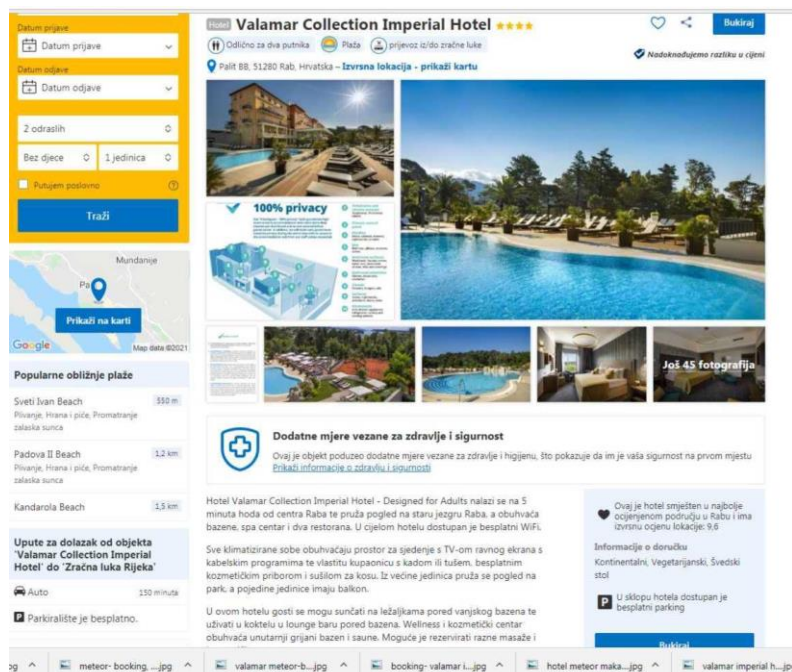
Datum prijave

Datum prijave

Datum odjave

Datum odjave

2 odraslih

Bez djece

1 jedinica

Putujem poslovno

Traži

Mundanje

Pa

Prikaži na karti

Google

Map data ©2021

Popularne obližnje plaže

Sveti Ivan Beach 550 m
Plivanje, Hrana i piće, Promatranje zalaska sunca

Padova II Beach 1,2 km
Plivanje, Hrana i piće, Promatranje zalaska sunca

Kandarola Beach 1,5 km

Upute za dolazak od objekta 'Valamar Collection Imperial Hotel' do 'Zračna luka Rijeka'

Auto 150 minuta

Parkiralište je besplatno.

Hotel Valamar Collection Imperial Hotel ★★★★

Odlično za dva putnika Plaža prijevoz iz/do zračne luke

Bukiraj

Nadoknađujemo razliku u cijeni

Palit BB, 51280 Rab, Hrvatska – Izvrsna lokacija - prikaži kartu

100% privacy

Još 45 fotografija

Dodatne mjere vezane za zdravlje i sigurnost

Ovaj je objekt poduzeo dodatne mjere vezane za zdravlje i higijenu, što pokazuje da im je vaša sigurnost na prvom mjestu
Prikaži informacije o zdravlju i sigurnosti

Hotel Valamar Collection Imperial Hotel - Designed for Adults nalazi se na 5 minuta hoda od centra Raba te pruža pogled na staru jezgru Raba, a obuhvaća bazene, spa centar i dva restorana. U cijelom hotelu dostupan je besplatni WiFi.

Sve klimatizirane sobe obuhvaćaju prostor za sjedenje s TV-om ravnog ekrana s kabelskim programima te vlastitu kupaonicu s kadom ili tušem, besplatnim kozmetičkim priborom i sušilom za kosu. Iz većine jedinica pruža se pogled na park, a pojedine jedinice imaju balkon.

U ovom hotelu gosti se mogu sunčati na ležaljkama pored vanjskog bazena te uživati u koktelu u lounge baru pored bazena. Wellness i kozmetički centar obuhvaća unutarnji grijani bazen i saune. Moguće je rezervirati razne masaže i

Ovaj je hotel smješten u najbolje ocijenjenom području u Rabu i ima izvrsnu ocjenu lokacije: 9,6

Informacije o doručku
Kontinentalni, Vegetarijanski, Švedski stol

U sklopu hotela dostupan je besplatni parking

Bukiraj

jpg ^ meteor- booking, ....jpg ^ valamar meteor-b....jpg ^ booking- valamar i....jpg ^ hotel meteor maka....jpg ^ valamar imperial h....jpg ^